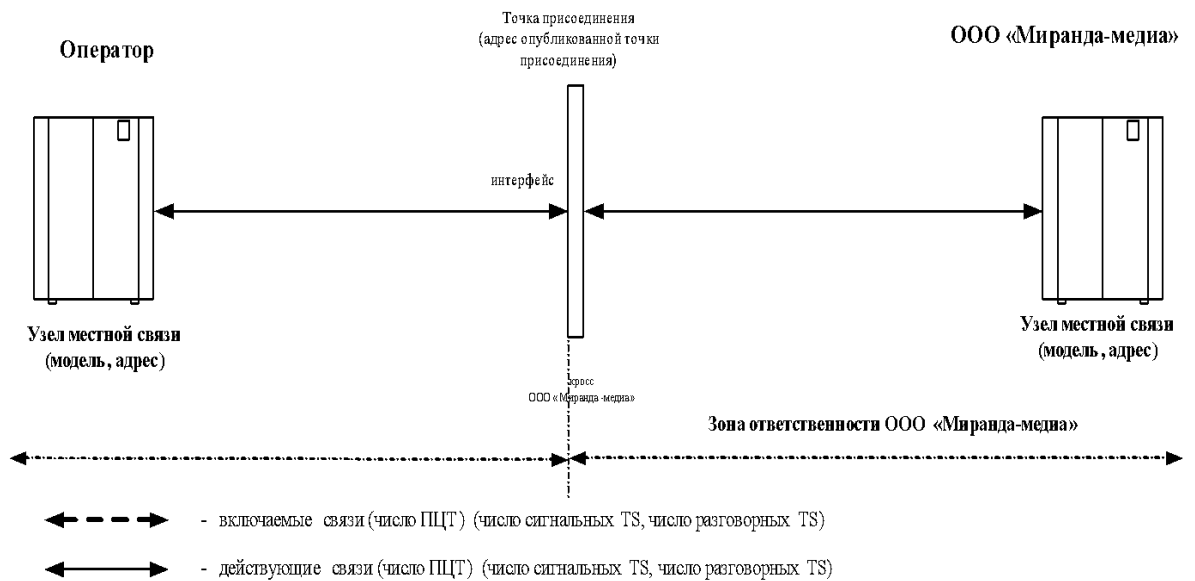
Оператор

Точка присоединения (адрес опубликованной точки присоединения)

ООО «Миранда-медиа»

интерфейс

Узел местной связи (модель, адрес)

Узел местной связи (модель, адрес)

кросс ООО «Миранда-медиа»

Зона ответственности ООО «Миранда-медиа»

- включаемые связи (число ПЦТ) (число сигнальных TS, число разговорных TS)

- действующие связи (число ПЦТ) (число сигнальных TS, число разговорных TS)